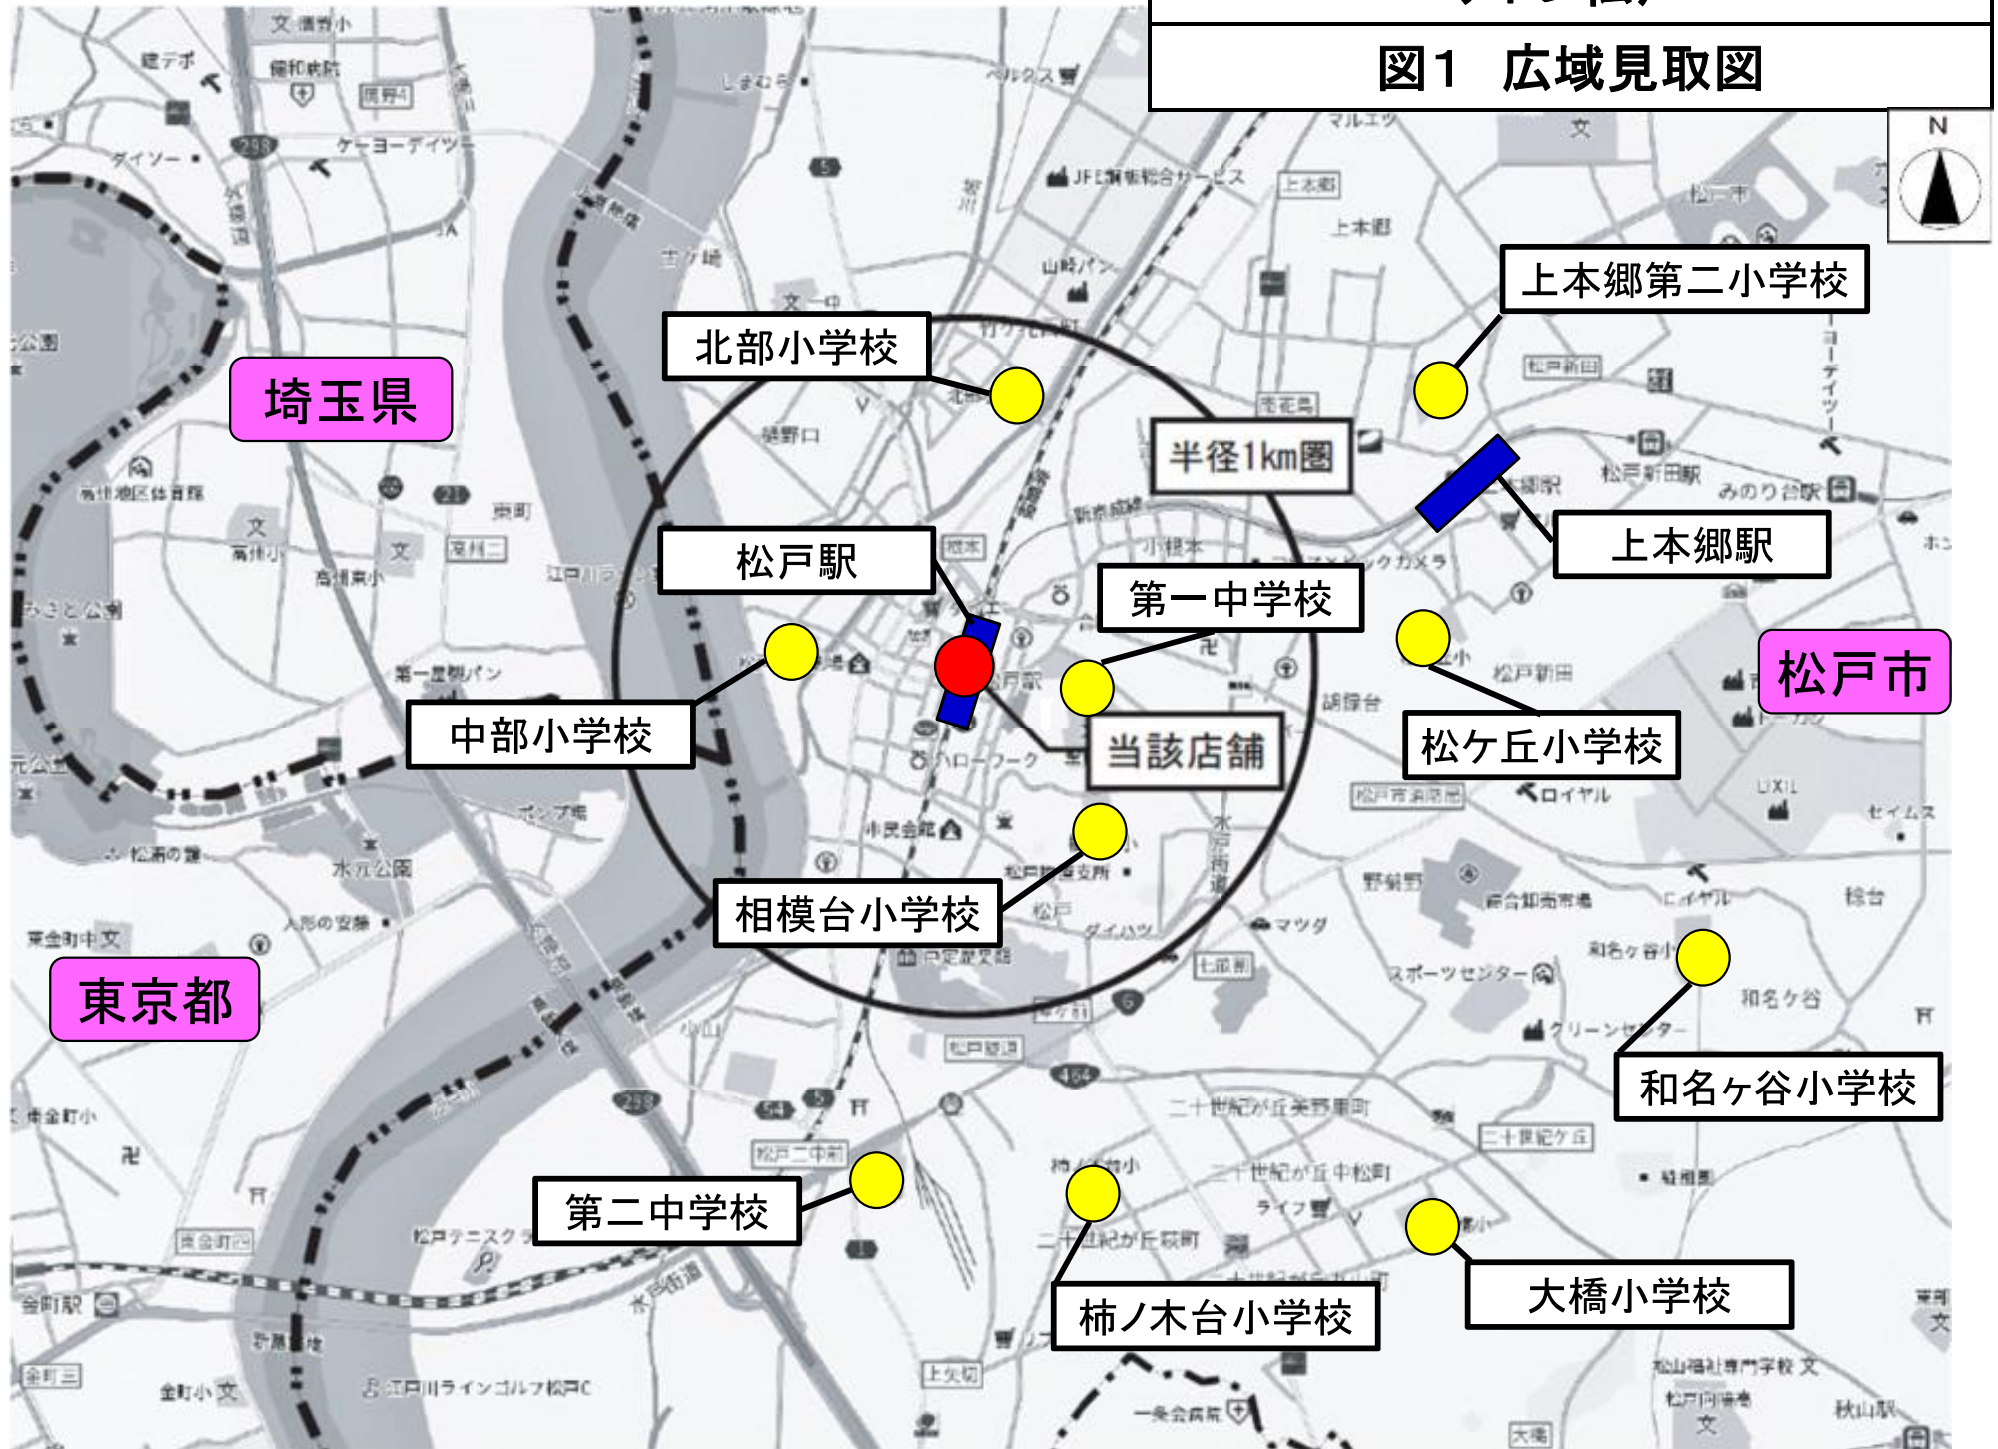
図1　広域見取図

N

上本郷第二小学校

北部小学校

埼玉県

半径1km圏

上本郷駅

松戸駅

第一中学校

松戸市

中部小学校

当該店舗

松ケ丘小学校

相模台小学校

東京都

和名ケ谷小学校

第二中学校

柿ノ木台小学校

大橋小学校